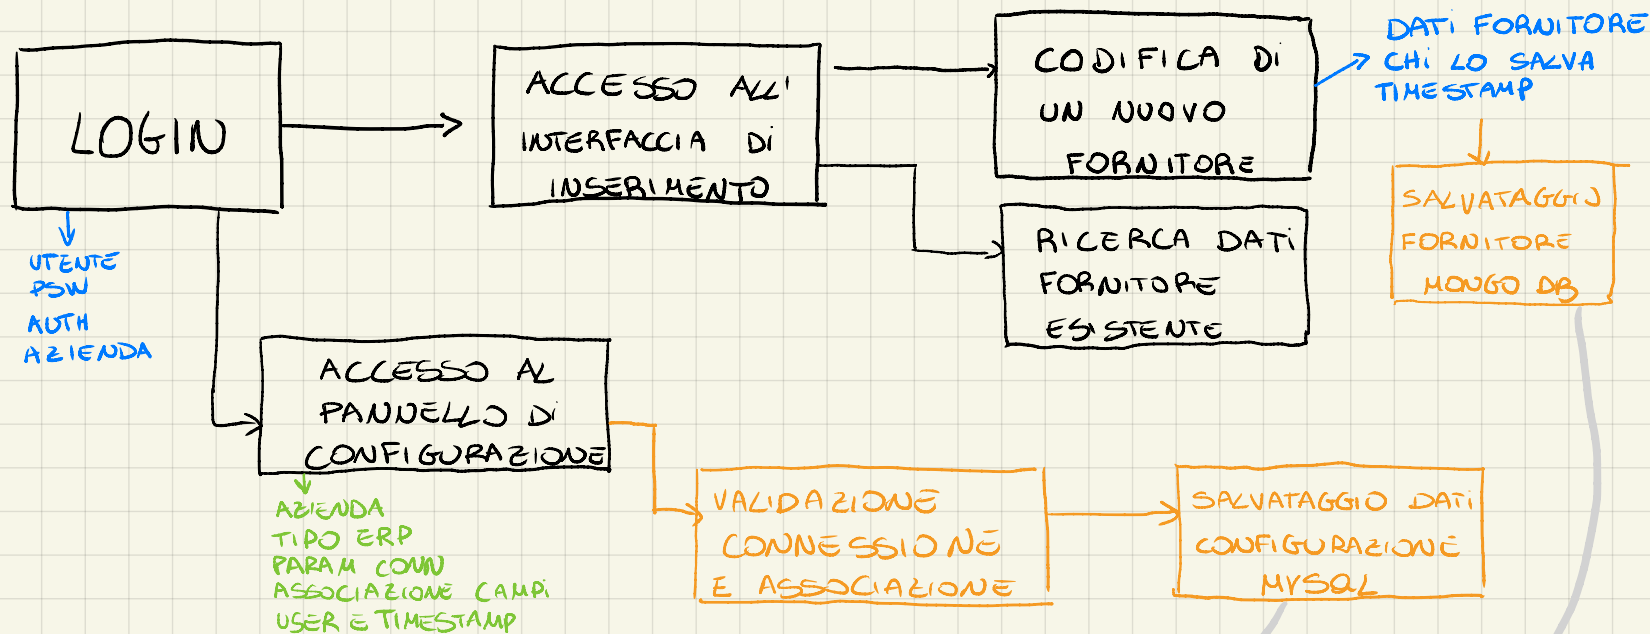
LOGIN

UTENTE
PSW
AUTH
AZIENDA

ACCESSO ALL'
INTERFACCIA DI
INSERIMENTO

CODIFICA DI
UN NUOVO
FORNITORE

DATI FORNITORE
CHI LO SALVA
TIMESTAMP

SALVATAGGIO
FORNITORE
MONGO DB

RICERCA DATI
FORNITORE
ESISTENTE

ACCESSO AL
PANNELLO DI
CONFIGURAZIONE

AZIENDA
TIPO ERP
PARAM CONN
ASSOCIAZIONE CAMPI
USER E TIMESTAMP

VALIDAZIONE
CONNESSIONE
E ASSOCIAZIONE

SALVATAGGIO DATI
CONFIGURAZIONE
MYSQL